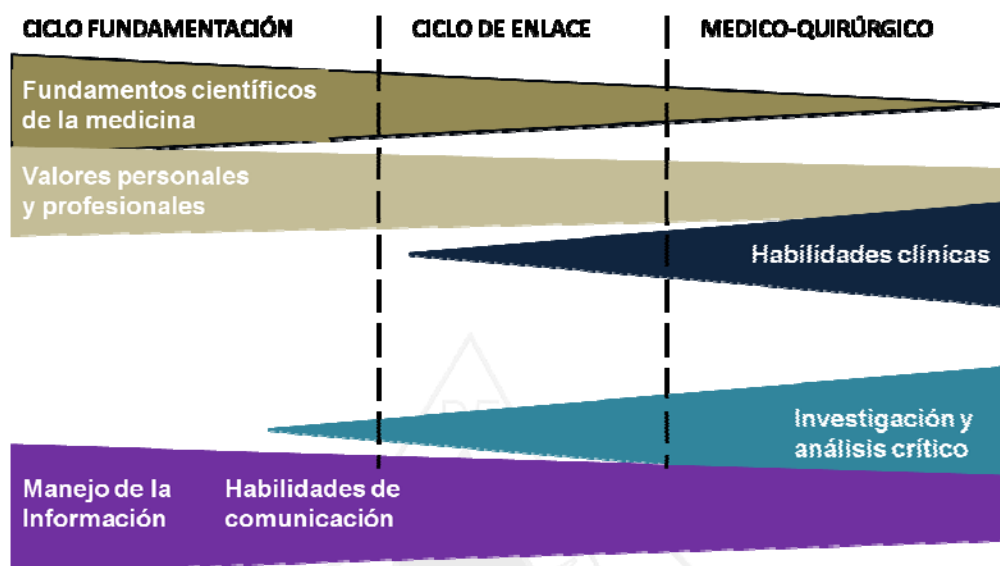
CICLO FUNDAMENTACIÓN

CICLO DE ENLACE

MEDICO-QUIRÚRGICO

Fundamentos científicos de la medicina

Valores personales y profesionales

Habilidades clínicas

Investigación y análisis crítico

Manejo de la Información

Habilidades de comunicación